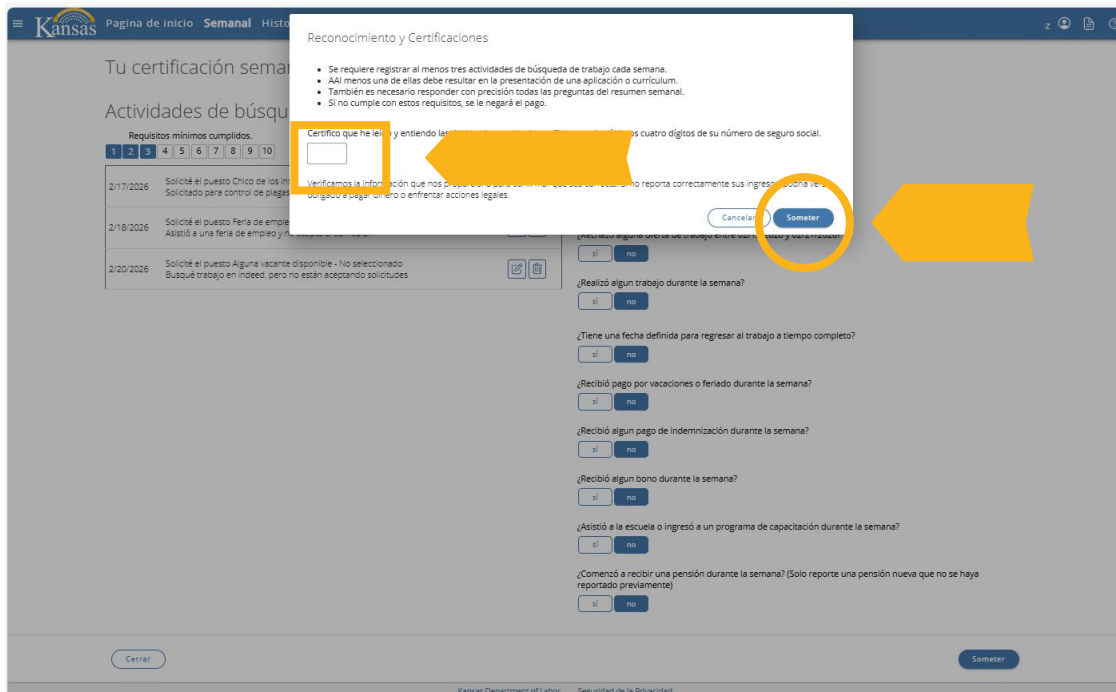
Kansas Pagina de inicio Semanal Histo

Tu certificación seman

Actividades de búsqu

Requisitos mínimos cumplidos.

1 2 3 4 5 6 7 8 9 10

2/17/2026 Solicité el puesto Chico de los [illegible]
Solicitado para control de plagas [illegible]

2/18/2026 Solicité el puesto Feria de emple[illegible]
Asistió a una feria de empleo y n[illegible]

2/20/2026 Solicité el puesto Alguna vacante disponible - No seleccionado
Busqué trabajo en indeed, pero no están aceptando solicitudes

Reconocimiento y Certificaciones

• Se requiere registrar al menos tres actividades de búsqueda de trabajo cada semana.
• AAl menos una de ellas debe resultar en la presentación de una aplicación o currículum.
• También es necesario responder con precisión todas las preguntas del resumen semanal.
• Si no cumple con estos requisitos, se le negará el pago.

Certifico que he lei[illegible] y entiendo la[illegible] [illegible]s cuatro dígitos de su número de seguro social.

Verificamos la inform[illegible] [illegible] no reporta correctamente sus ingreso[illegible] obligado a pagar dinero o enfrentar acciones legales.

Cancelar Someter

¿Rechazó alguna oferta de trabajo entre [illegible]
sí no

¿Realizó algun trabajo durante la semana?
sí no

¿Tiene una fecha definida para regresar al trabajo a tiempo completo?
sí no

¿Recibió pago por vacaciones o feriado durante la semana?
sí no

¿Recibió algun pago de indemnización durante la semana?
sí no

¿Recibió algun bono durante la semana?
sí no

¿Asistió a la escuela o ingresó a un programa de capacitación durante la semana?
sí no

¿Comenzó a recibir una pensión durante la semana? (Solo reporte una pensión nueva que no se haya reportado previamente)
sí no

Cerrar

Someter

Kansas Department of Labor Seguridad de la Privacidad